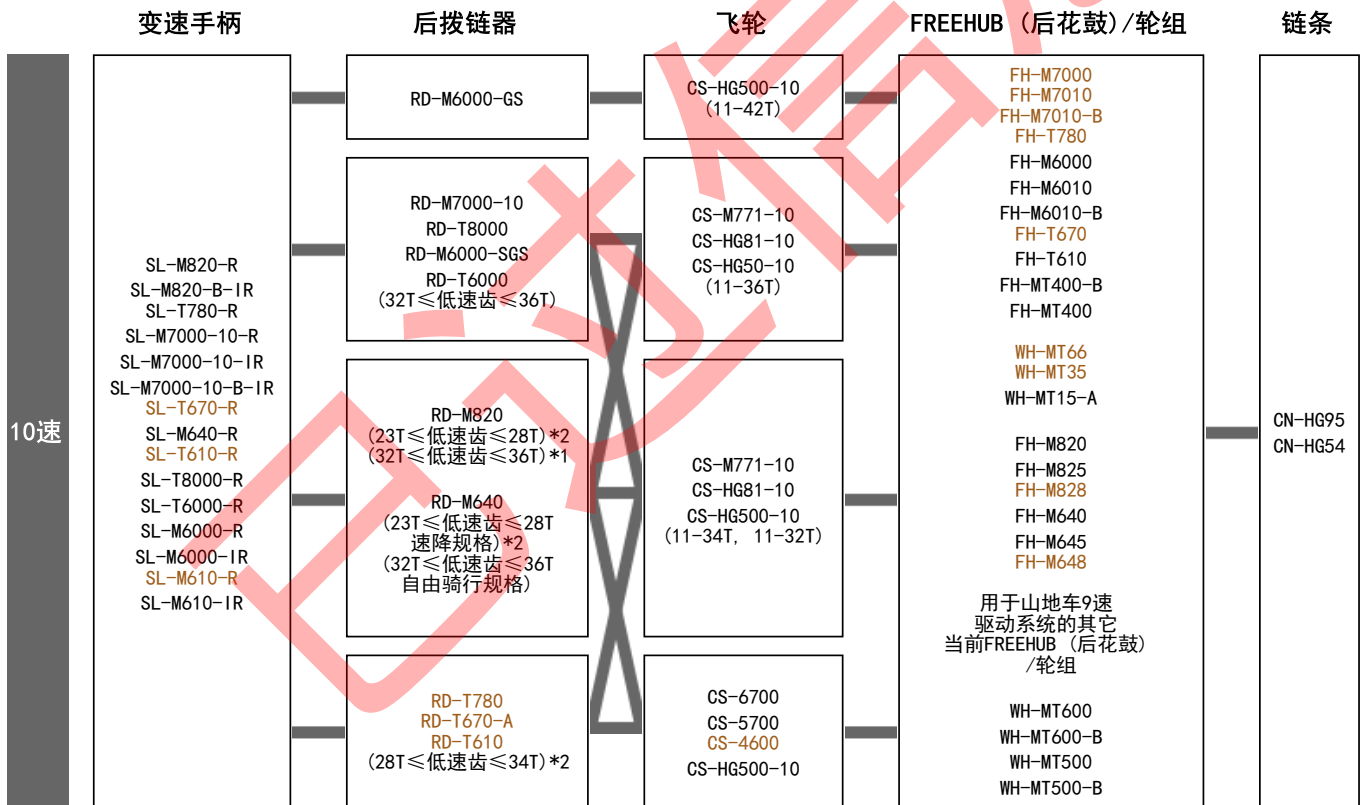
| 变速手柄 | 后拨链器 | 飞轮 | FREEHUB (后花鼓)/轮组 | 链条 |
|---|---|---|---|---|
| SL-M820-R<br>SL-M820-B-IR<br>SL-T780-R<br>SL-M7000-10-R<br>SL-M7000-10-IR<br>SL-M7000-10-B-IR<br>SL-T670-R<br>SL-M640-R<br>SL-T610-R<br>SL-T8000-R<br>SL-T6000-R<br>SL-M6000-R<br>SL-M6000-IR<br>SL-M610-R<br>SL-M610-IR | RD-M6000-GS | CS-HG500-10<br>(11-42T) | FH-M7000<br>FH-M7010<br>FH-M7010-B<br>FH-T780<br>FH-M6000<br>FH-M6010<br>FH-M6010-B<br>FH-T670<br>FH-T610<br>FH-MT400-B<br>FH-MT400<br><br>WH-MT66<br>WH-MT35<br>WH-MT15-A<br><br>FH-M820<br>FH-M825<br>FH-M828<br>FH-M640<br>FH-M645<br>FH-M648<br><br>用于山地车9速驱动系统的其它当前FREEHUB (后花鼓)/轮组<br><br>WH-MT600<br>WH-MT600-B<br>WH-MT500<br>WH-MT500-B | CN-HG95<br>CN-HG54 |
| | RD-M7000-10<br>RD-T8000<br>RD-M6000-SGS<br>RD-T6000<br>(32T≤低速齿≤36T) | CS-M771-10<br>CS-HG81-10<br>CS-HG50-10<br>(11-36T) | | |
| | RD-M820<br>(23T≤低速齿≤28T)*2<br>(32T≤低速齿≤36T)*1<br><br>RD-M640<br>(23T≤低速齿≤28T 速降规格)*2<br>(32T≤低速齿≤36T 自由骑行规格) | CS-M771-10<br>CS-HG81-10<br>CS-HG500-10<br>(11-34T, 11-32T) | | |
| | RD-T780<br>RD-T670-A<br>RD-T610<br>(28T≤低速齿≤34T)*2 | CS-6700<br>CS-5700<br>CS-4600<br>CS-HG500-10 | | |

10速